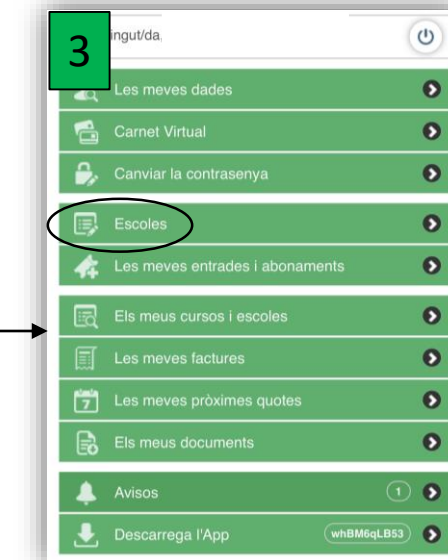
3

ingut/da

Les meves dades

Carnet Virtual

Canviar la contrasenya

Escoles

Les meves entrades i abonaments

Els meus cursos i escoles

Les meves factures

7

Les meves pròximes quotes

Els meus documents

Avisos 1

Descarrega l'App whBM6qLB53